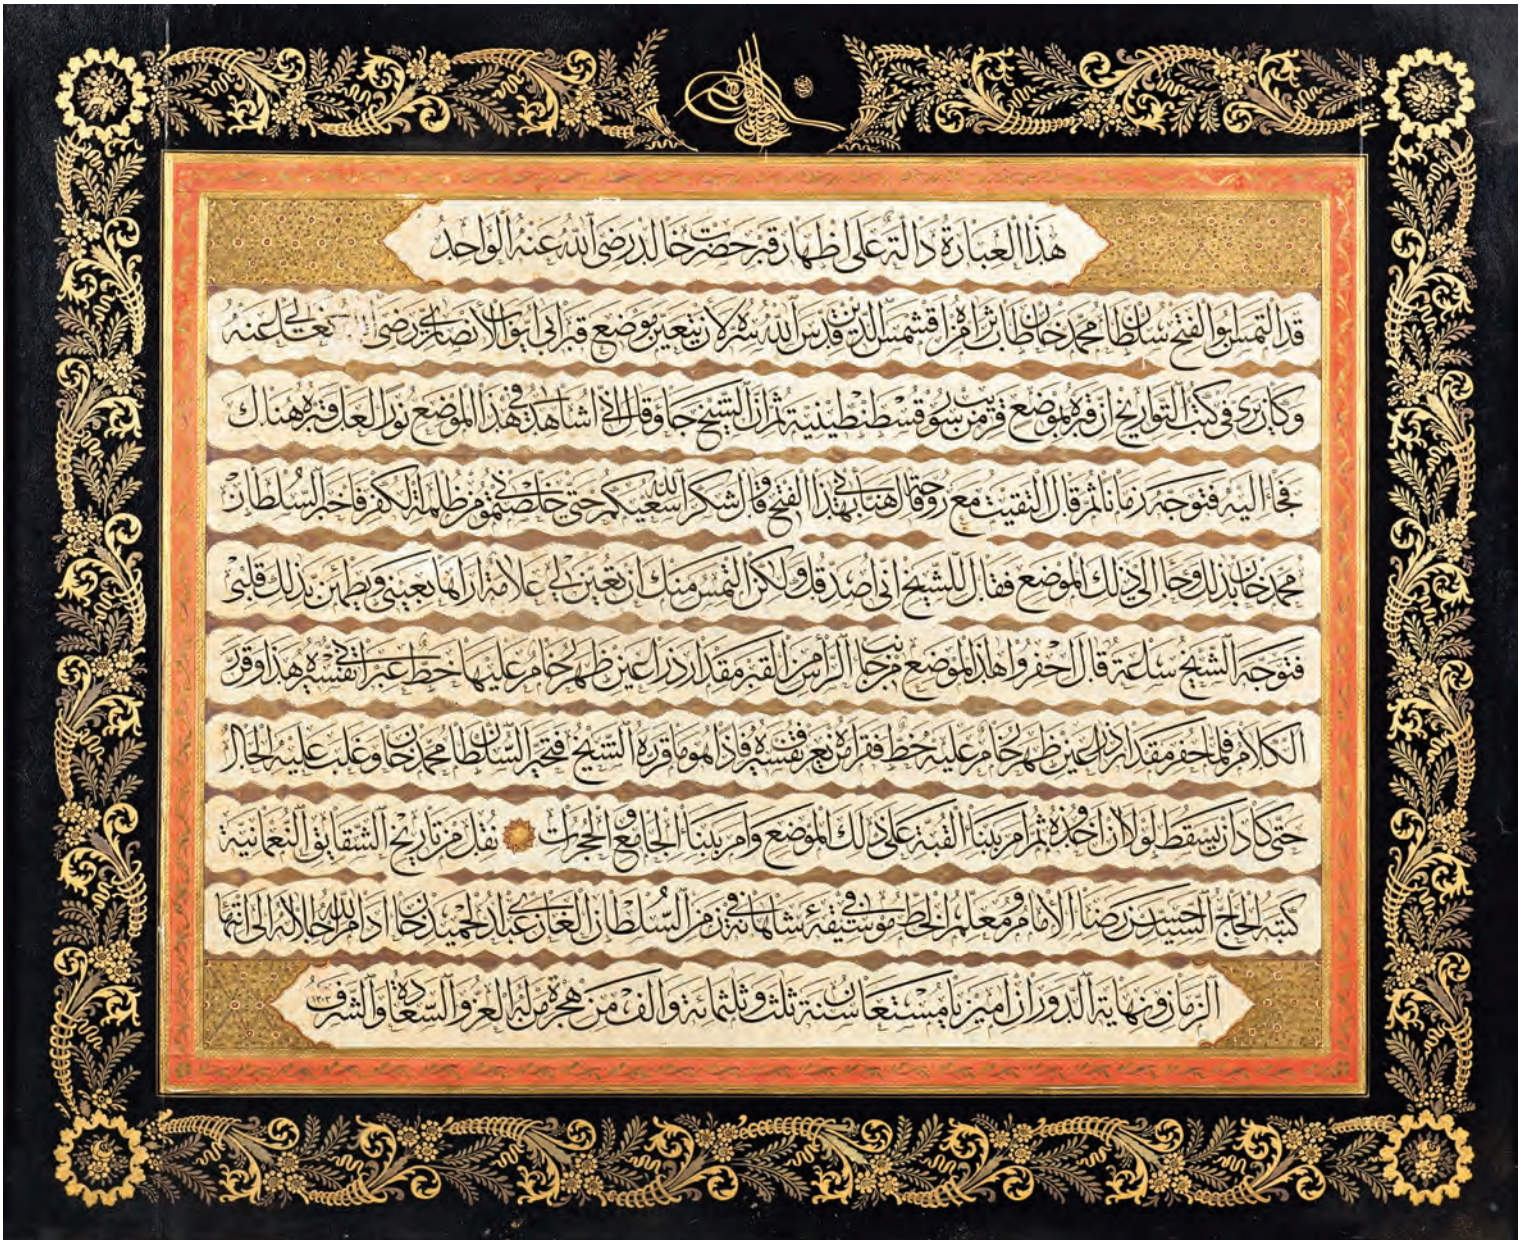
هذه العبارة دالة على اظهار قبر حضرت خالد رضي الله عنه الواحد

قد التمس ابو الفتح سلطان محمد خان من شيخه آق شمس الدين قدس الله سره ان يعين موضع قبر ابي ايوب الانصاري رضي الله تعالى عنه

وكان يرى في كتب التواريخ ان قبره بموضع قريب من سور قسطنطينية ثم ان الشيخ جاء وقال اني اشاهد في هذا الموضع نور العالي فبره هناك

فجاء اليه فتوجه زمانا ثم قال التقيت مع روحه فقال هنأني بهذا الفتح وقال شكر الله سعيكم حتى خلصتموني من ظلمة الكفر فاخبر السلطان

محمد خان بذلك وجاء الى ذلك الموضع فقال للشيخ اني اصدق قولك ولكن التمس منك ان تعين لي علامة اراها بعيني ويطمئن بذلك قلبي

فتوجه الشيخ ساعة ثم قال احفروا هذا الموضع من جانب الراس من القبر مقدار ذراعين يظهر رخام عليها خط عبراني تفسيره هذا وترك

الكلام فلما حفر مقدار ذراعين ظهر رخام عليه خط فقرأه من يعرف تفسيره فاذا هو ما قرره الشيخ فتحير السلطان محمد خان وغلب عليه الحال

حتى كاد ان يسقط لولا ان اخذوه ثم امر ببناء القبة على ذلك الموضع وامر ببناء الجامع والحجرات نقل من تاريخ الشقايق النعمانية

كتبه الحاج السيد حسن رضا الامام ومعلم الخط في مستشفة شاهانه في زمن السلطان الغازي عبد الحميد خان ادام الله اجلاله الى انتهاء

الزمان ونهاية الدوران امين يا مستعان سنة ثلث وثلثمائة والف من هجرة من له العز والسعادة والشرف ١٣٠٣